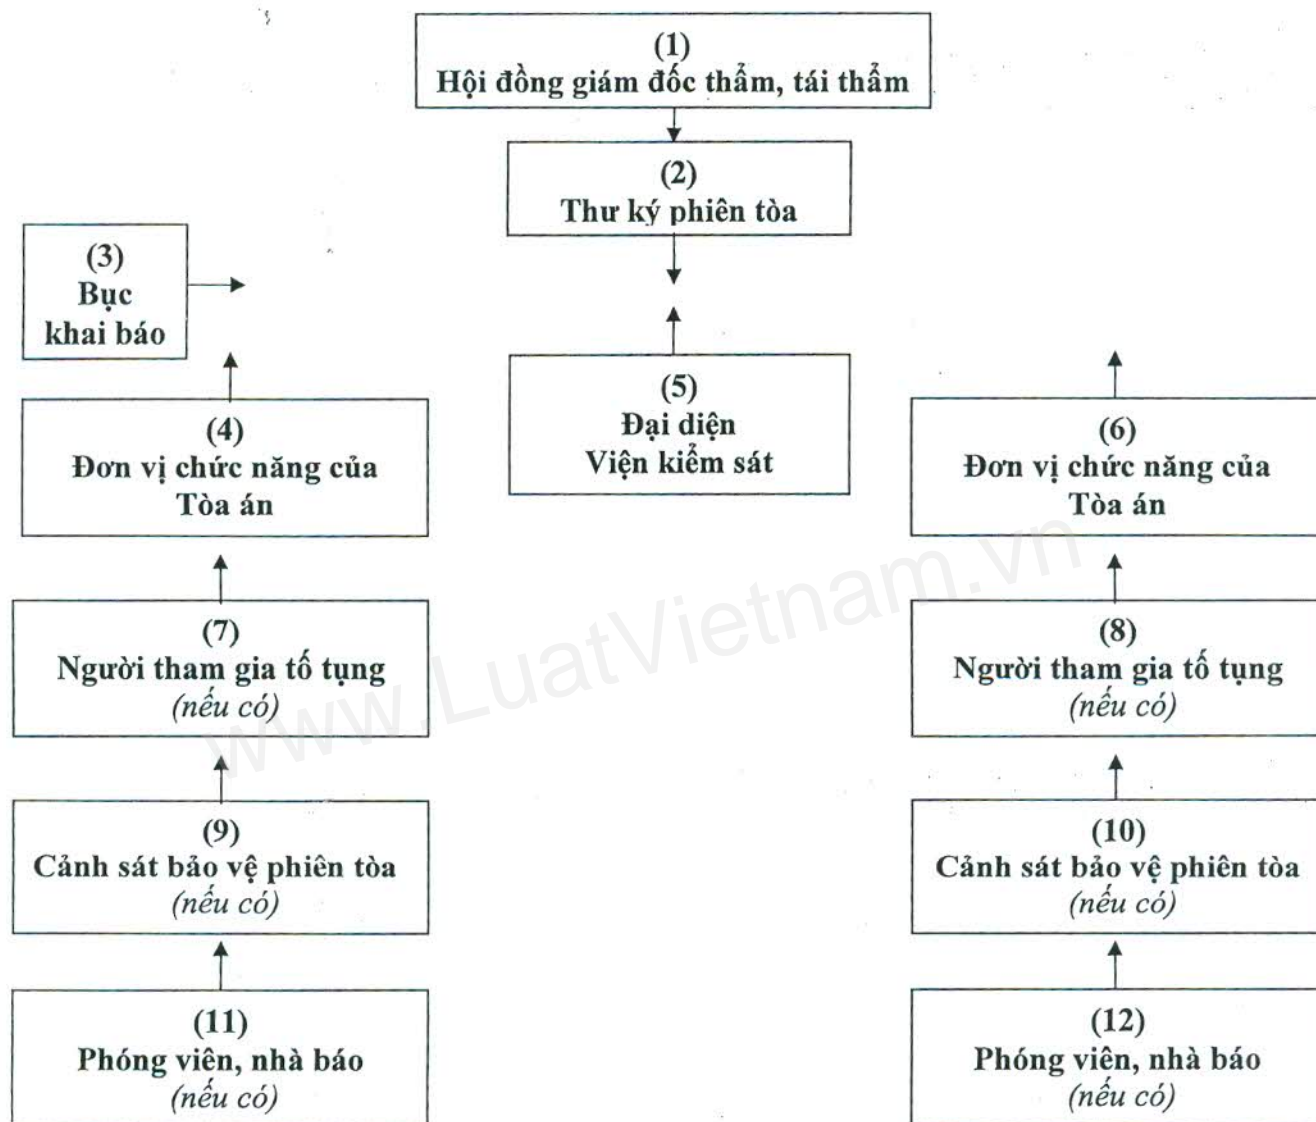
(1)
Hội đồng giám đốc thẩm, tái thẩm

(2)
Thư ký phiên tòa

(3)
Bục
khai báo

(5)
Đại diện
Viện kiểm sát

(4)
Đơn vị chức năng của
Tòa án

(6)
Đơn vị chức năng của
Tòa án

www.LuatVietnam.vn

(7)
Người tham gia tố tụng
(nếu có)

(8)
Người tham gia tố tụng
(nếu có)

(9)
Cảnh sát bảo vệ phiên tòa
(nếu có)

(10)
Cảnh sát bảo vệ phiên tòa
(nếu có)

(11)
Phóng viên, nhà báo
(nếu có)

(12)
Phóng viên, nhà báo
(nếu có)